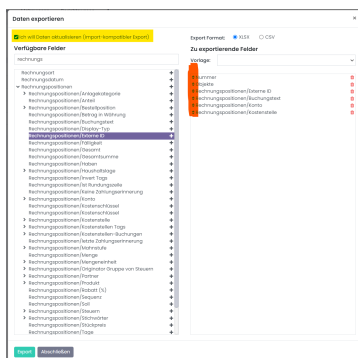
Daten exportieren

Ich will Daten aktualisieren (Import-kompatibler Export)

Verfügbare Felder

rechnungs

Rechnungsart
Rechnungsdatum
Rechnungspositionen
Rechnungspositionen/Anlagekategorie
Rechnungspositionen/Anteil
Rechnungspositionen/Bestellposition
Rechnungspositionen/Betrag in Währung
Rechnungspositionen/Buchungstext
Rechnungspositionen/Display-Typ
Rechnungspositionen/Externe ID
Rechnungspositionen/Fälligkeit
Rechnungspositionen/Gesamt
Rechnungspositionen/Gesamtsumme
Rechnungspositionen/Haben
Rechnungspositionen/Haushaltslage
Rechnungspositionen/Invert Tags
Rechnungspositionen/Ist Rundungszeile
Rechnungspositionen/Keine Zahlungserinnerung
Rechnungspositionen/Konto
Rechnungspositionen/Kostenschlüssel
Rechnungspositionen/Kostenschlüssel
Rechnungspositionen/Kostenstelle
Rechnungspositionen/Kostenstellen Tags
Rechnungspositionen/Kostenstellen-Buchungen
Rechnungspositionen/letzte Zahlungserinnerung
Rechnungspositionen/Mahnstufe
Rechnungspositionen/Menge
Rechnungspositionen/Mengeneinheit
Rechnungspositionen/Originator Gruppe von Steuern
Rechnungspositionen/Partner
Rechnungspositionen/Produkt
Rechnungspositionen/Rabatt (%)
Rechnungspositionen/Sequenz
Rechnungspositionen/Soll
Rechnungspositionen/Steuern
Rechnungspositionen/Stichwörter
Rechnungspositionen/Stückpreis
Rechnungspositionen/Tags

Export Format: XLSX CSV

Zu exportierende Felder

Vorlage:

Externe ID
Nummer
Rechnungsposition
Rechnungspositionen/Externe ID
Rechnungspositionen/Buchungstext
Rechnungspositionen/Konto
Rechnungspositionen/Kostenstelle

Export Abschließen